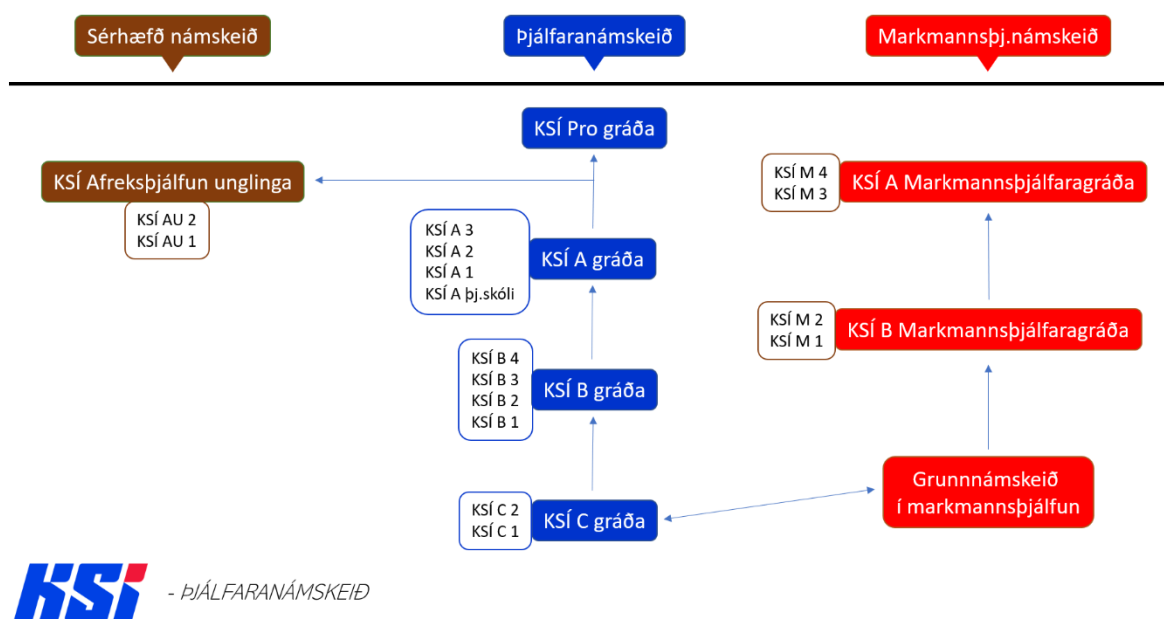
Sérhæfð námskeið

Þjálfaranámskeið

Markmannsþj.námskeið

KSÍ Pro gráða

KSÍ Afreksþjálfun unglinga

KSÍ AU 2
KSÍ AU 1

KSÍ M 4
KSÍ M 3

KSÍ A Markmannsþjálfaragráða

KSÍ A 3
KSÍ A 2
KSÍ A 1
KSÍ A þj.skóli

KSÍ A gráða

KSÍ M 2
KSÍ M 1

KSÍ B Markmannsþjálfaragráða

KSÍ B 4
KSÍ B 3
KSÍ B 2
KSÍ B 1

KSÍ B gráða

Grunnnámskeið í markmannsþjálfun

KSÍ C 2
KSÍ C 1

KSÍ C gráða

KSÍ

- ÞJÁLFARANÁMSKEIÐ